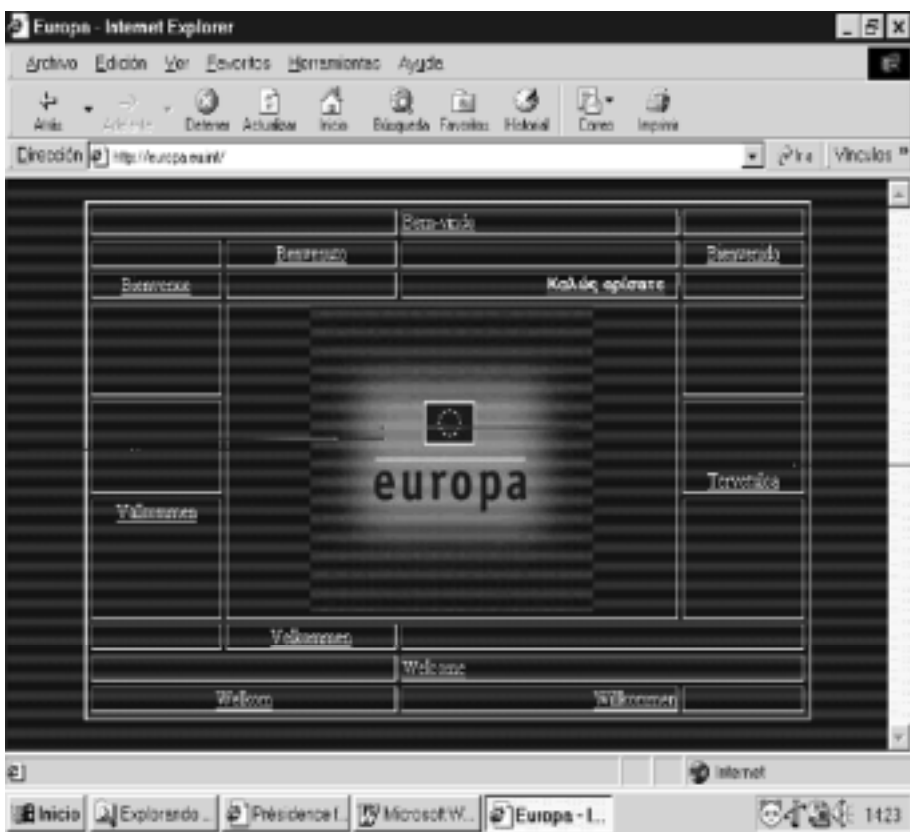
Europa - Internet Explorer

Archivo Edición Ver Favoritos Herramientas Ayuda

Atrás Adelante Detener Actualizar Inicio Búsqueda Favoritos Historial Correo Imprimir

Dirección http://europa.eu.int/

Ir Vínculos »

Bem-vindo

Benvenuto

Bienvenido

Bienvenue

Καλώς ορίσατε

europa

Tervetuloa

Välkommen

Velkommen

Welcome

Welkom

Willkommen

Internet

Inicio Explorando... Présidence f... Microsoft W... Europa - I...

1423